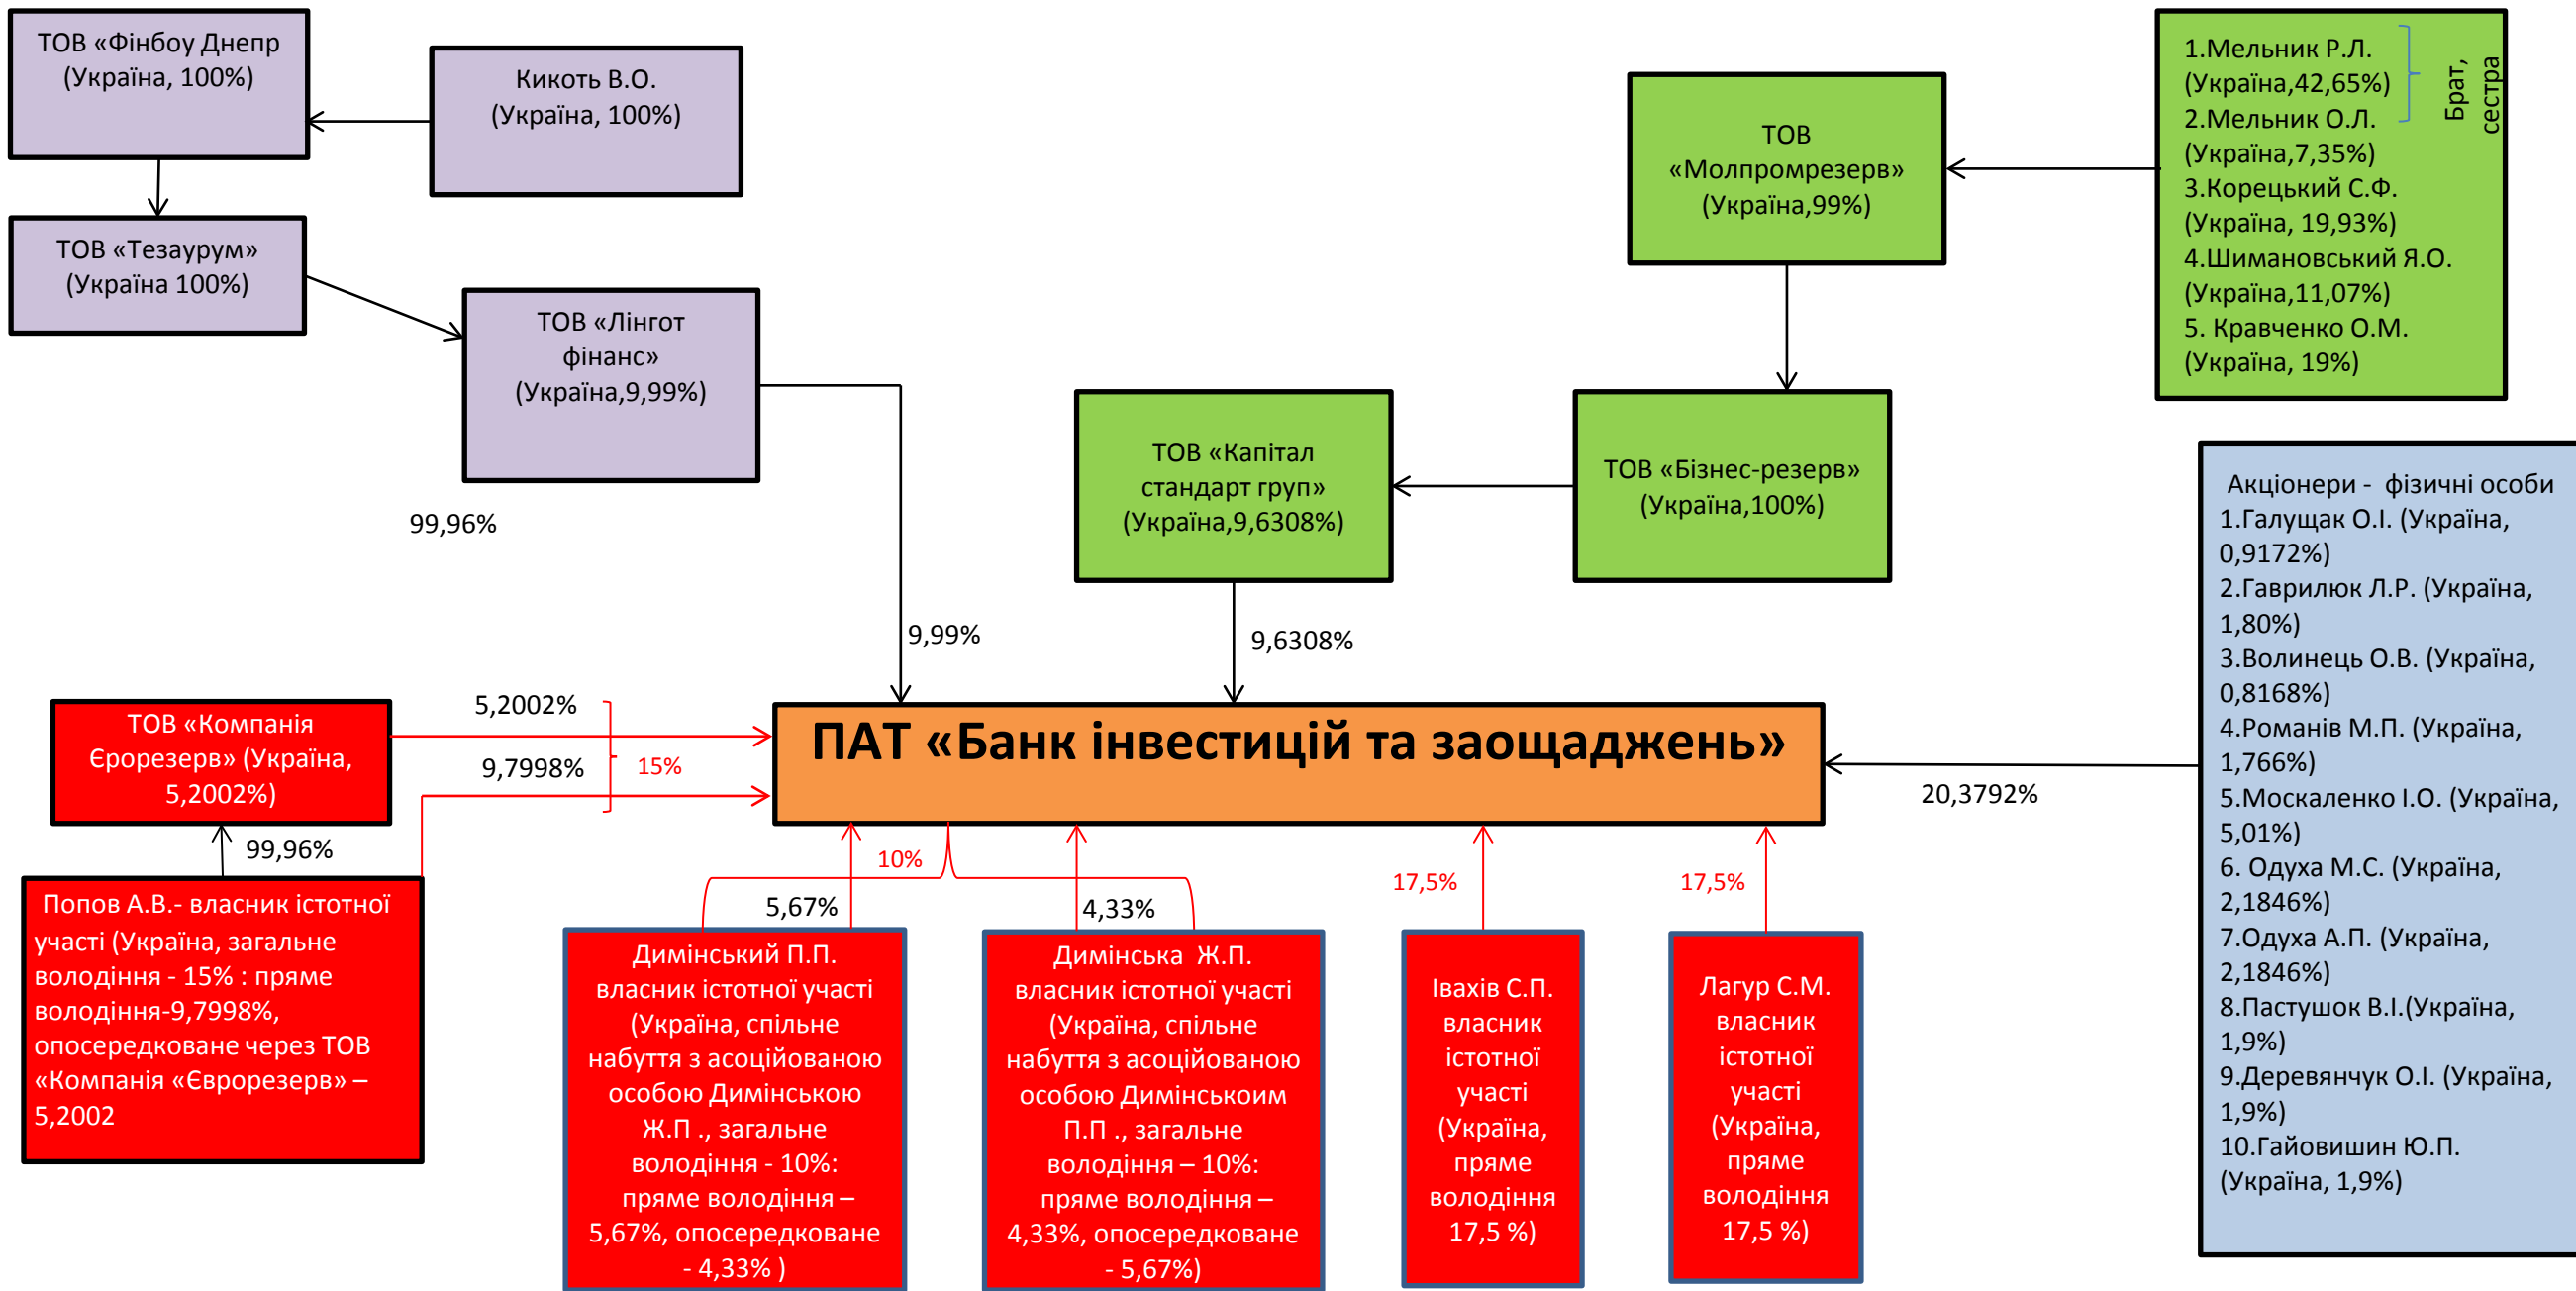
ТОВ «Фінбоу Днепр (Україна, 100%)

Кикоть В.О. (Україна, 100%)

ТОВ «Тезаурум» (Україна 100%)

ТОВ «Лінгот фінанс» (Україна,9,99%)

99,96%

9,99%

ТОВ «Молпромрезерв» (Україна,99%)

1.Мельник Р.Л. (Україна,42,65%)
2.Мельник О.Л. (Україна,7,35%)
3.Корецький С.Ф. (Україна, 19,93%)
4.Шимановський Я.О. (Україна,11,07%)
5. Кравченко О.М. (Україна, 19%)

Брат, сестра

ТОВ «Капітал стандарт груп» (Україна,9,6308%)

ТОВ «Бізнес-резерв» (Україна,100%)

9,6308%

Акціонери - фізичні особи
1.Галущак О.І. (Україна, 0,9172%)
2.Гаврилюк Л.Р. (Україна, 1,80%)
3.Волинець О.В. (Україна, 0,8168%)
4.Романів М.П. (Україна, 1,766%)
5.Москаленко І.О. (Україна, 5,01%)
6. Одуха М.С. (Україна, 2,1846%)
7.Одуха А.П. (Україна, 2,1846%)
8.Пастушок В.І.(Україна, 1,9%)
9.Деревянчук О.І. (Україна, 1,9%)
10.Гайовишин Ю.П. (Україна, 1,9%)

ТОВ «Компанія Єророзерв» (Україна, 5,2002%)

5,2002%

9,7998%

15%

ПАТ «Банк інвестицій та заощаджень»

20,3792%

99,96%

10%

5,67%

4,33%

17,5%

17,5%

Попов А.В.- власник істотної участі (Україна, загальне володіння - 15% : пряме володіння-9,7998%, опосередковане через ТОВ «Компанія «Єврорезерв» – 5,2002

Димінський П.П. власник істотної участі (Україна, спільне набуття з асоційованою особою Димінською Ж.П ., загальне володіння - 10%: пряме володіння – 5,67%, опосередковане - 4,33% )

Димінська Ж.П. власник істотної участі (Україна, спільне набуття з асоційованою особою Димінськоим П.П ., загальне володіння – 10%: пряме володіння – 4,33%, опосередковане - 5,67%)

Іваxів С.П. власник істотної участі (Україна, пряме володіння 17,5 %)

Лагур С.М. власник істотної участі (Україна, пряме володіння 17,5 %)